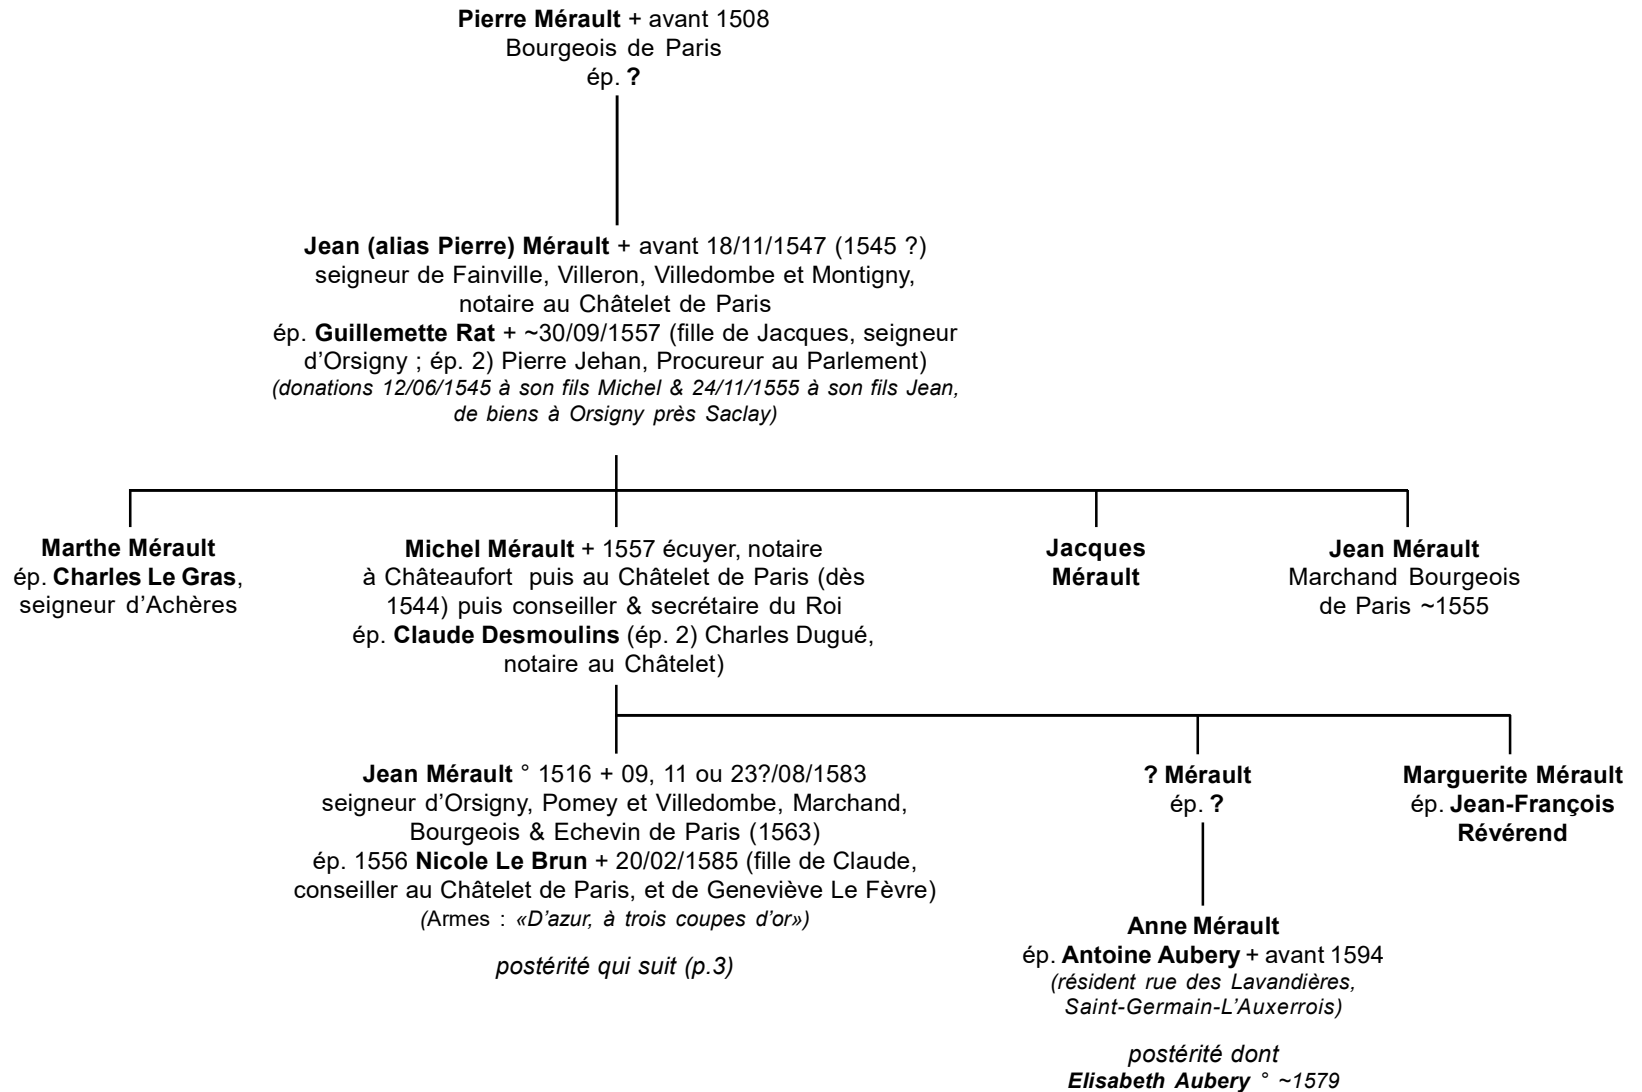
Pierre Mérault + avant 1508
Bourgeois de Paris
ép. ?

Jean (alias Pierre) Mérault + avant 18/11/1547 (1545 ?)
seigneur de Fainville, Villeron, Villedombe et Montigny,
notaire au Châtelet de Paris
ép. Guillemette Rat + ~30/09/1557 (fille de Jacques, seigneur d'Orsigny ; ép. 2) Pierre Jehan, Procureur au Parlement)
(donations 12/06/1545 à son fils Michel & 24/11/1555 à son fils Jean, de biens à Orsigny près Saclay)

Marthe Mérault
ép. Charles Le Gras, seigneur d'Achères

Michel Mérault + 1557 écuyer, notaire à Châteaufort puis au Châtelet de Paris (dès 1544) puis conseiller & secrétaire du Roi
ép. Claude Desmoulins (ép. 2) Charles Dugué, notaire au Châtelet)

Jacques Mérault

Jean Mérault
Marchand Bourgeois de Paris ~1555

Jean Mérault ° 1516 + 09, 11 ou 23?/08/1583
seigneur d'Orsigny, Pomey et Villedombe, Marchand, Bourgeois & Echevin de Paris (1563)
ép. 1556 Nicole Le Brun + 20/02/1585 (fille de Claude, conseiller au Châtelet de Paris, et de Geneviève Le Fèvre)
(Armes : «D'azur, à trois coupes d'or»)

postérité qui suit (p.3)

? Mérault
ép. ?

Anne Mérault
ép. Antoine Aubery + avant 1594
(résident rue des Lavandières, Saint-Germain-L'Auxerrois)

postérité dont
Elisabeth Aubery ° ~1579

Marguerite Mérault
ép. Jean-François Révérend